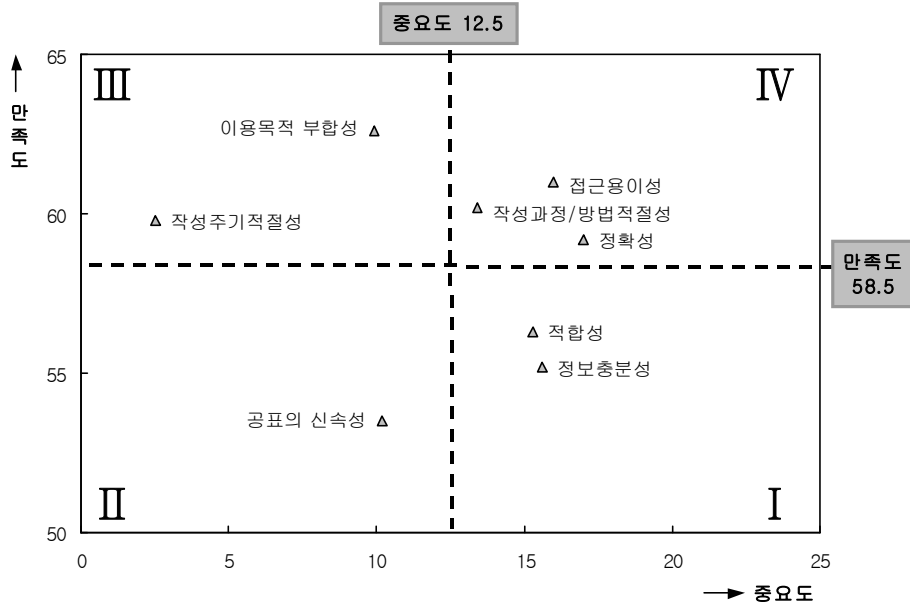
중요도 12.5

만족도

65

60

55

50

III

IV

II

I

이용목적 부합성

작성주기적절성

접근용이성

작성과정/방법적절성

정확성

만족도 58.5

적합성

정보충분성

공표의 신속성

0

5

10

15

20

25

중요도